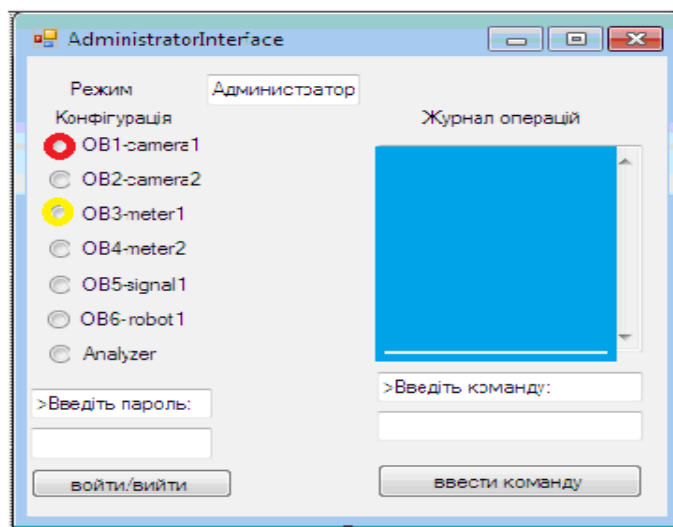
AdministratorInterface

Режим Администратор

Конфігурація

OB1-camera1

OB2-camera2

OB3-meter1

OB4-meter2

OB5-signal1

OB6-robot1

Analyzer

>Введіть пароль:

войти/вийти

Журнал операцій

>Введіть команду:

ввести команду